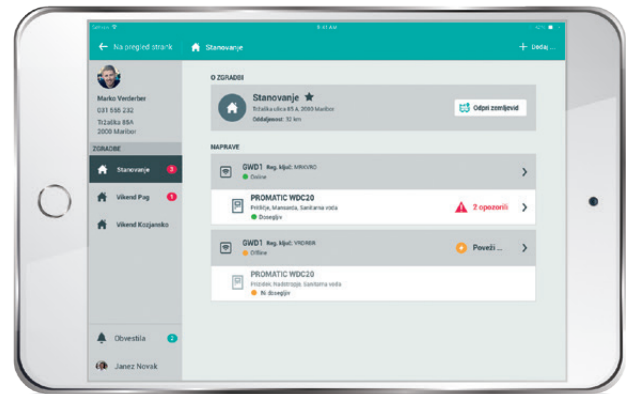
Carrier 9:41 AM 42%

Na pregled strank

Stanovanje

+ Dodaj ...

Marko Verderber
031 556 232
Tržaška 85A
2000 Maribor

ZGRADBE

Stanovanje 2

Vikend Pag 1

Vikend Kozjansko

Obvestila 2

Janez Novak

O ZGRADBI

Stanovanje ★
Tržaška cesta 85 A, 2000 Maribor
Oddaljenost: 52 km

Odpri zemljevid

NAPRAVE

GWD1 Reg. ključ: MNKURO
Online

PROMATIC WDC20
Pritličje, Mansarda, Sanitarna voda
Dosegljiv

2 opozorili

GWD1 Reg. ključ: VRDRBR
Offline

Poveži ...

PROMATIC WDC20
Pritličje, Nadstropje, Sanitarna voda
Ni dosegljiv